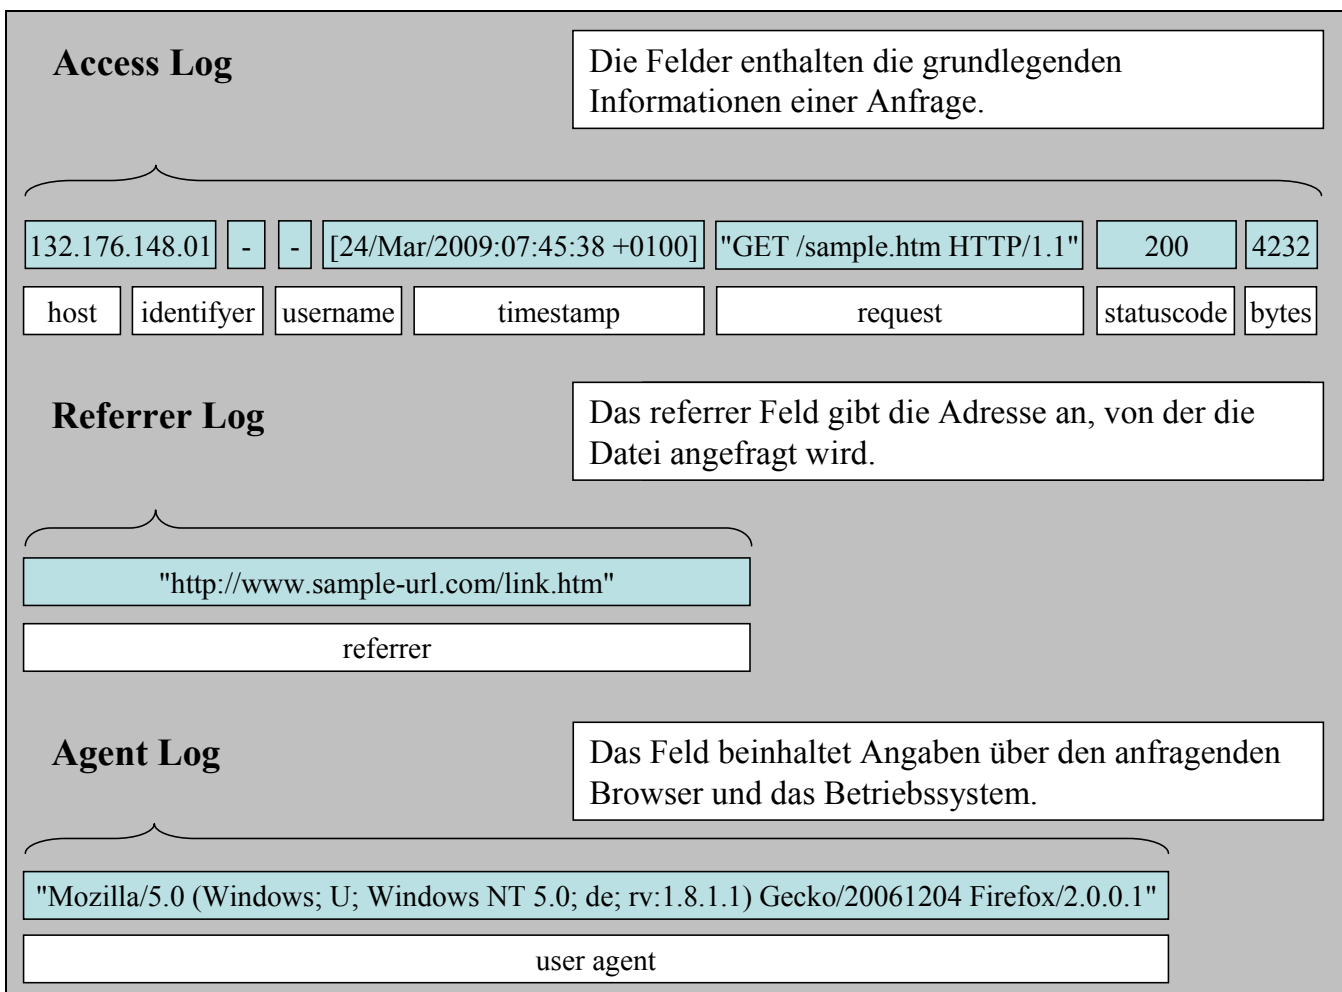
Access Log

Die Felder enthalten die grundlegenden Informationen einer Anfrage.

| 132.176.148.01 | - | - | [24/Mar/2009:07:45:38 +0100] | "GET /sample.htm HTTP/1.1" | 200 | 4232 |
|---|---|---|---|---|---|---|
| host | identifyer | username | timestamp | request | statuscode | bytes |

Referrer Log

Das referrer Feld gibt die Adresse an, von der die Datei angefragt wird.

"http://www.sample-url.com/link.htm"

referrer

Agent Log

Das Feld beinhaltet Angaben über den anfragenden Browser und das Betriebssystem.

"Mozilla/5.0 (Windows; U; Windows NT 5.0; de; rv:1.8.1.1) Gecko/20061204 Firefox/2.0.0.1"

user agent